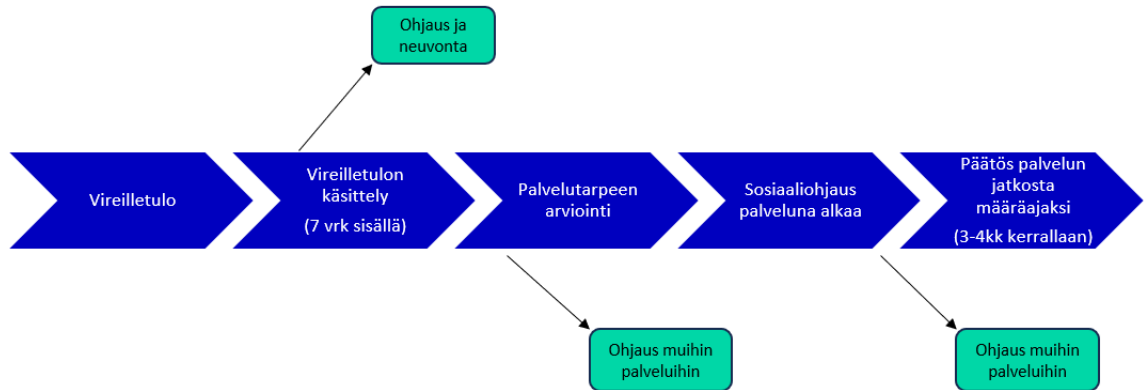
Ohjaus ja neuvonta

Vireilletulo

Vireilletulon käsittely

(7 vrk sisällä)

Palvelutarpeen arviointi

Sosiaaliohjaus palveluna alkaa

Päätös palvelun jatkosta määräajaksi

(3-4kk kerrallaan)

Ohjaus muihin palveluihin

Ohjaus muihin palveluihin